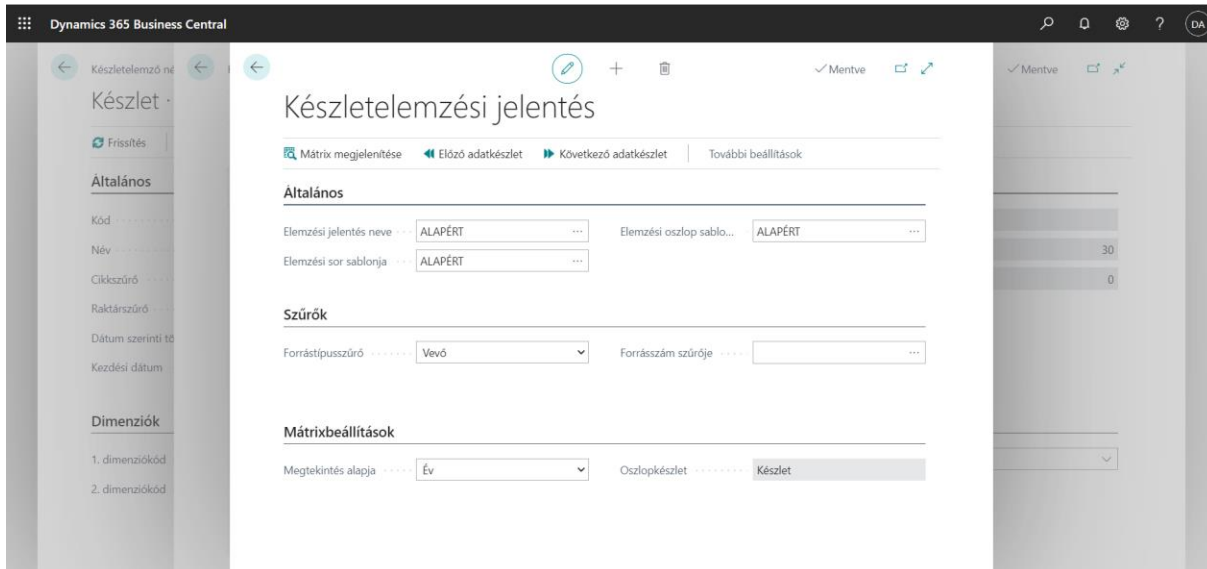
Dynamics 365 Business Central

DA

Készletelemző ne

Készlet ·

Frissítés

Általános

Kód

Név

Cikkszűrő

Raktárszűrő

Dátum szerinti tö

Kezdési dátum

Dimenziók

1. dimenziókód

2. dimenziókód

✓Mentve

30

0

✓Mentve

Készletelemzési jelentés

Mátrix megjelenítése ◀ Előző adatkészlet ▶ Következő adatkészlet További beállítások

Általános

Elemzési jelentés neve ALAPÉRT

Elemzési sor sablonja ALAPÉRT

Elemzési oszlop sablo... ALAPÉRT

Szűrők

Forrástípusszűrő Vevő

Forrásszám szűrője

Mátrixbeállítások

Megtekintés alapja Év

Oszlopkészlet Készlet